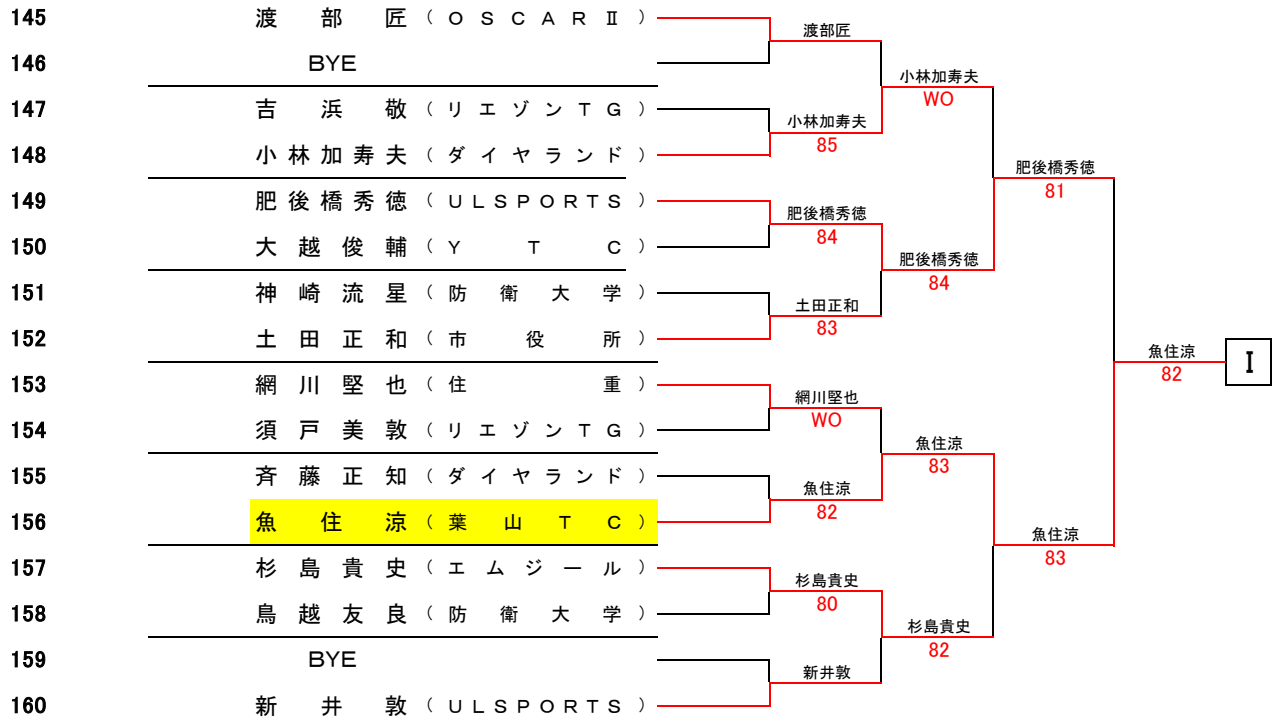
145 渡部匠（OSCARⅡ）
146 BYE
147 吉浜敬（リエゾンTG）
148 小林加寿夫（ダイヤランド）
149 肥後橋秀徳（ULSPORTS）
150 大越俊輔（YTC）
151 神崎流星（防衛大学）
152 土田正和（市役所）
153 網川堅也（住重）
154 須戸美敦（リエゾンTG）
155 斉藤正知（ダイヤランド）
156 魚住涼（葉山TC）
157 杉島貴史（エムジール）
158 鳥越友良（防衛大学）
159 BYE
160 新井敦（ULSPORTS）

渡部匠
小林加寿夫
85
肥後橋秀徳
84
土田正和
83
網川堅也
WO
魚住涼
82
杉島貴史
80
新井敦

小林加寿夫
WO
肥後橋秀徳
84
魚住涼
83
杉島貴史
82

肥後橋秀徳
81
魚住涼
83

魚住涼
82

I